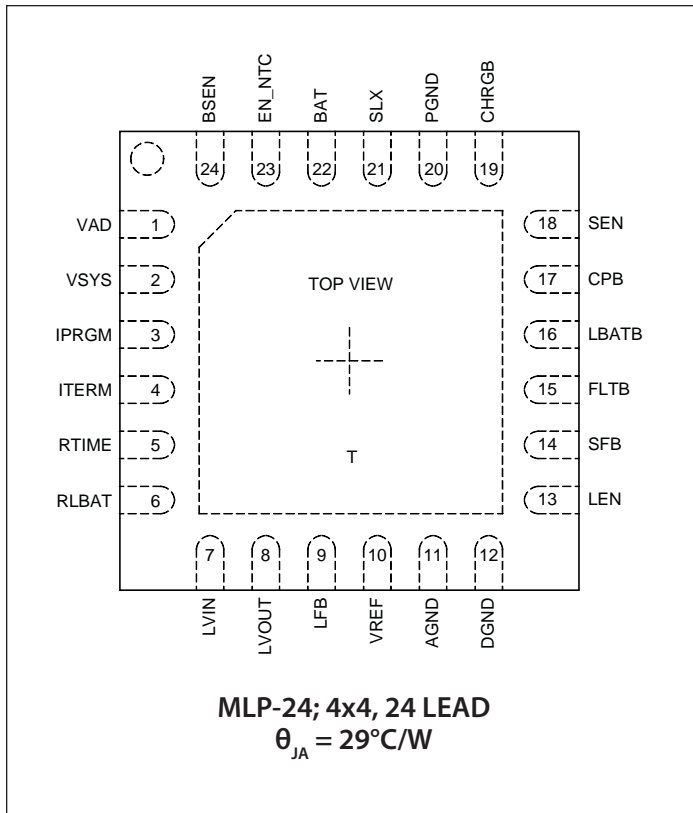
BSEN EN_NTC BAT SLX PGND CHRGB

24 23 22 21 20 19

VAD 1
VSYS 2
IPRGM 3
ITERM 4
RTIME 5
RLBAT 6

TOP VIEW

T

18 SEN
17 CPB
16 LBATB
15 FLTB
14 SFB
13 LEN

7 8 9 10 11 12

LVIN LVOUT LFB VREF AGND DGND

MLP-24; 4x4, 24 LEAD
$\theta_{JA}$ = 29°C/W